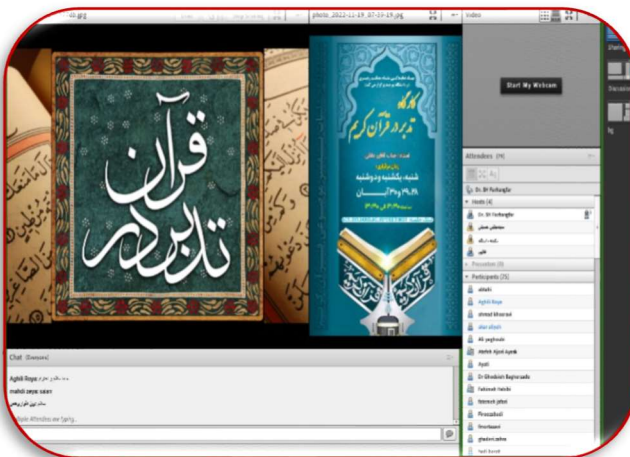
photo_2022-11-19_07-39-19.jpg

Video

Start My Webcam

تدبر در قرآن

کارگاه
تدبر در قرآن کریم

شنبه، یکشنبه و دوشنبه
۲۸، ۲۹ و ۳۰ آبان

Attendees (4)

Dr. SH Farhangfar

Hosts (4)

Dr. SH Farhangfar

Presenters (0)

Participants (15)

Aghili Roya

ahmad khosravi

Ali yeghoobi

Atefeh Aljani Agrak

Ayati

Dr Ebrahim Bagherzadeh

Fahimeh Heidri

fatemeh jafari

Firoozabadi

ghadamzadeh

Chat (Everyone)

Aghili Roya

mahdi zeyae salari

Attendees are typing...

Sharing

Discussion

Ig